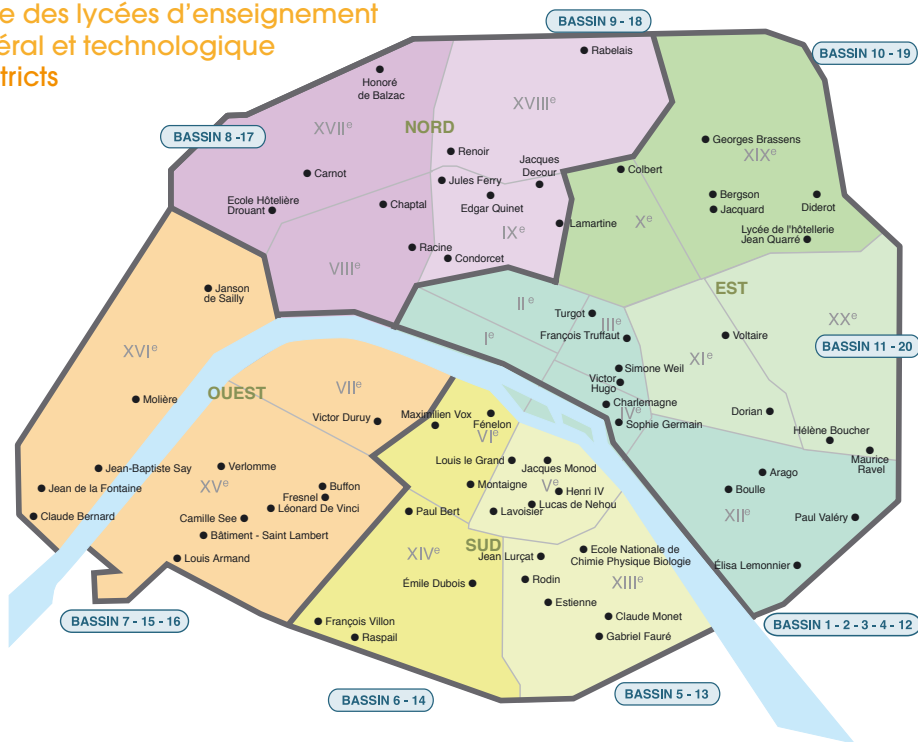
e des lycées d'enseignement
éral et technologique
tricts

BASSIN 9 - 18
BASSIN 10 - 19
BASSIN 8 -17
BASSIN 11 - 20
BASSIN 7 - 15 - 16
BASSIN 1 - 2 - 3 - 4 - 12
BASSIN 6 - 14
BASSIN 5 - 13

NORD
EST
OUEST
SUD

XVII$^e$
XVIII$^e$
XIX$^e$
VIII$^e$
IX$^e$
X$^e$
XX$^e$
II $^e$
III$^e$
I$^e$
XI$^e$
XVI$^e$
VII$^e$
VI$^e$
IV$^e$
V$^e$
XV$^e$
XII$^e$
XIV$^e$
XIII$^e$

Rabelais
Honoré de Balzac
Renoir
Jacques Decour
Carnot
Jules Ferry
Edgar Quinet
Ecole Hôtelière Drouant
Chaptal
Lamartine
Racine
Condorcet
Georges Brassens
Colbert
Bergson
Jacquard
Diderot
Lycée de l'hôtellerie Jean Quarré
Turgot
François Truffaut
Voltaire
Janson de Sailly
Simone Weil
Victor Hugo
Charlemagne
Sophie Germain
Dorian
Molière
Victor Duruy
Maximilien Vox
Fénelon
Hélène Boucher
Maurice Ravel
Louis le Grand
Jacques Monod
Arago
Jean-Baptiste Say
Verlomme
Montaigne
Henri IV
Boulle
Jean de la Fontaine
Buffon
Fresnel
Léonard De Vinci
Lucas de Nehou
Lavoisier
Claude Bernard
Paul Bert
Paul Valéry
Camille See
Bâtiment - Saint Lambert
Ecole Nationale de Chimie Physique Biologie
Jean Lurçat
Louis Armand
Élisa Lemonnier
Émile Dubois
Rodin
Estienne
Claude Monet
François Villon
Raspail
Gabriel Fauré